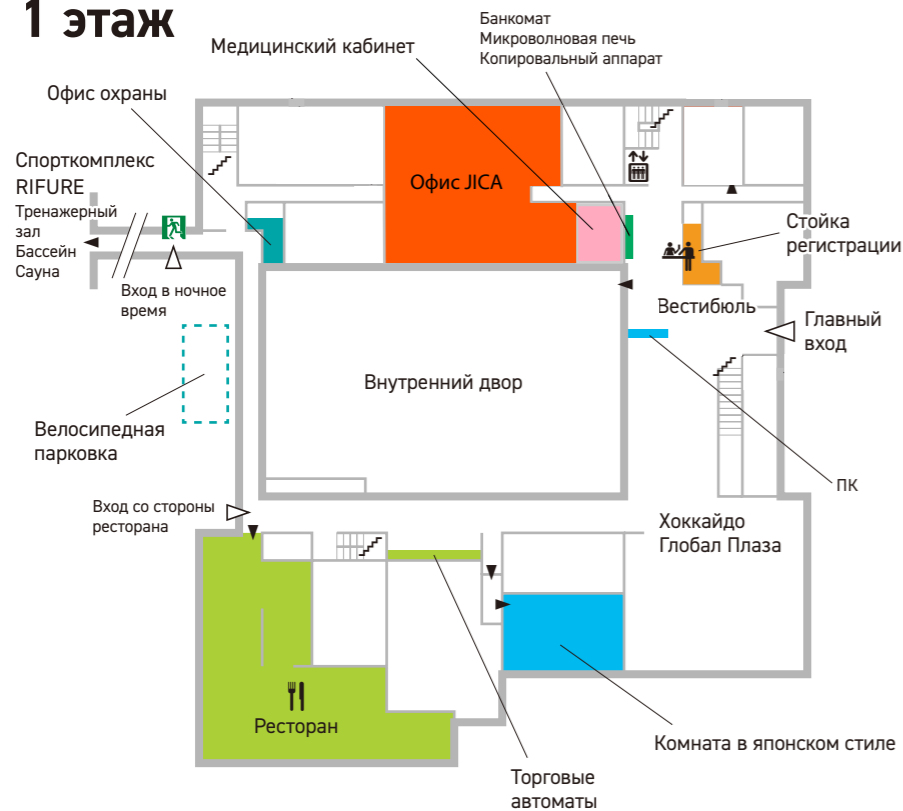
1 этаж

Медицинский кабинет

Банкомат
Микроволновая печь
Копировальный аппарат

Офис охраны

Спорткомплекс RIFURE
Тренажерный зал
Бассейн
Сауна

Вход в ночное время

Офис JICA

Стойка регистрации

Вестибюль

Главный вход

Внутренний двор

Велосипедная парковка

ПК

Вход со стороны ресторана

Хоккайдо Глобал Плаза

Ресторан

Комната в японском стиле

Торговые автоматы